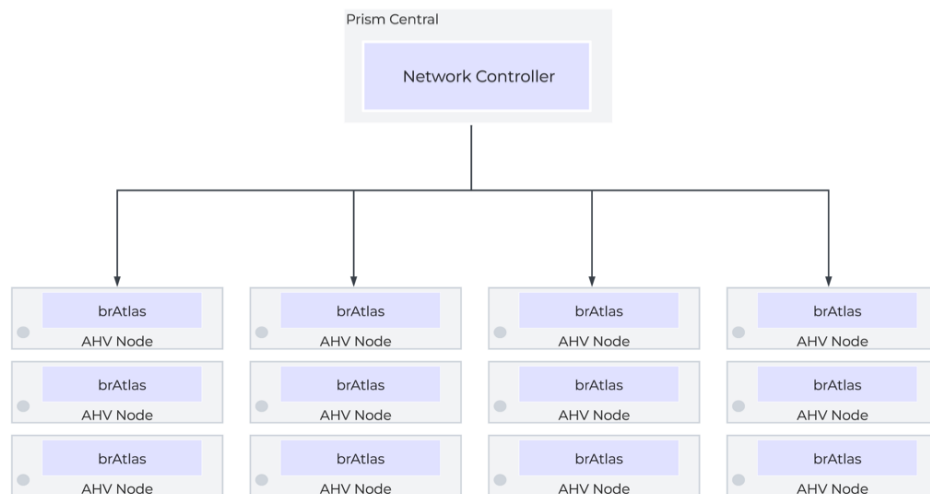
Prism Central

Network Controller

brAtlas
AHV Node

brAtlas
AHV Node

brAtlas
AHV Node

brAtlas
AHV Node

brAtlas
AHV Node

brAtlas
AHV Node

brAtlas
AHV Node

brAtlas
AHV Node

brAtlas
AHV Node

brAtlas
AHV Node

brAtlas
AHV Node

brAtlas
AHV Node